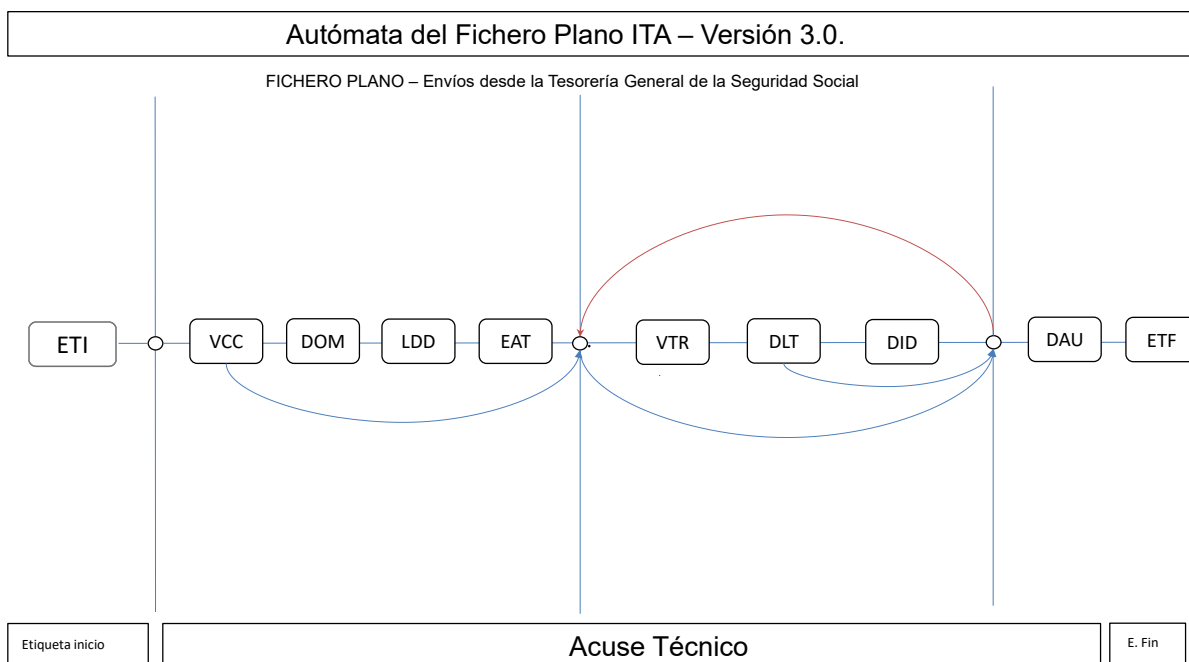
Autómata del Fichero Plano ITA – Versión 3.0.

FICHERO PLANO – Envíos desde la Tesorería General de la Seguridad Social

ETI

VCC

DOM

LDD

EAT

VTR

DLT

DID

DAU

ETF

Etiqueta inicio

Acuse Técnico

E. Fin